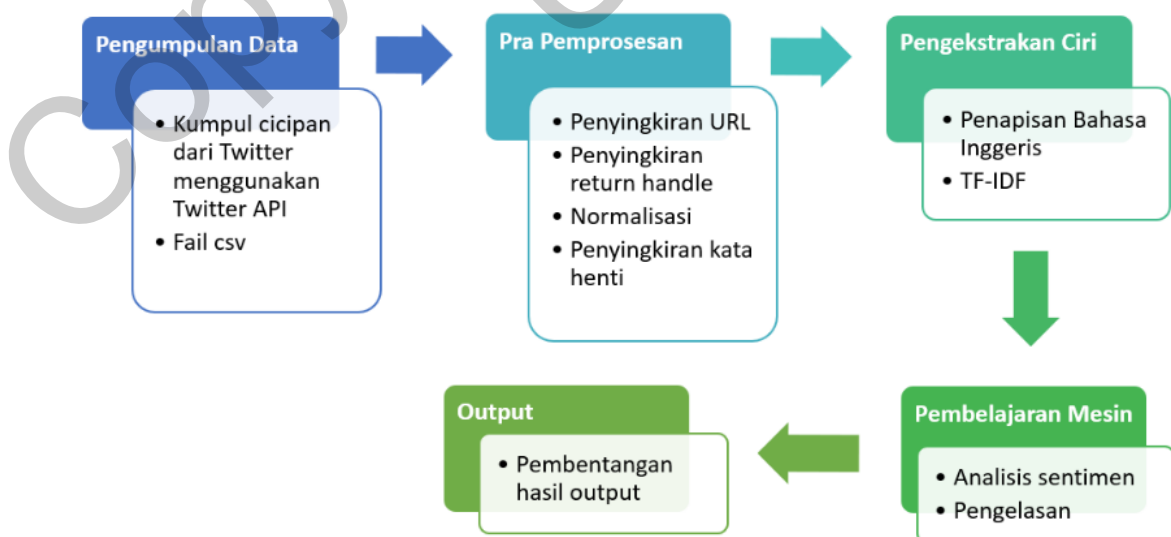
Pengumpulan Data
• Kumpul cicipan dari Twitter menggunakan Twitter API
• Fail csv

Pra Pemprosesan
• Penyingkiran URL
• Penyingkiran return handle
• Normalisasi
• Penyingkiran kata henti

Pengekstrakan Ciri
• Penapisan Bahasa Inggeris
• TF-IDF

Pembelajaran Mesin
• Analisis sentimen
• Pengelasan

Output
• Pembentangan hasil output

COPY